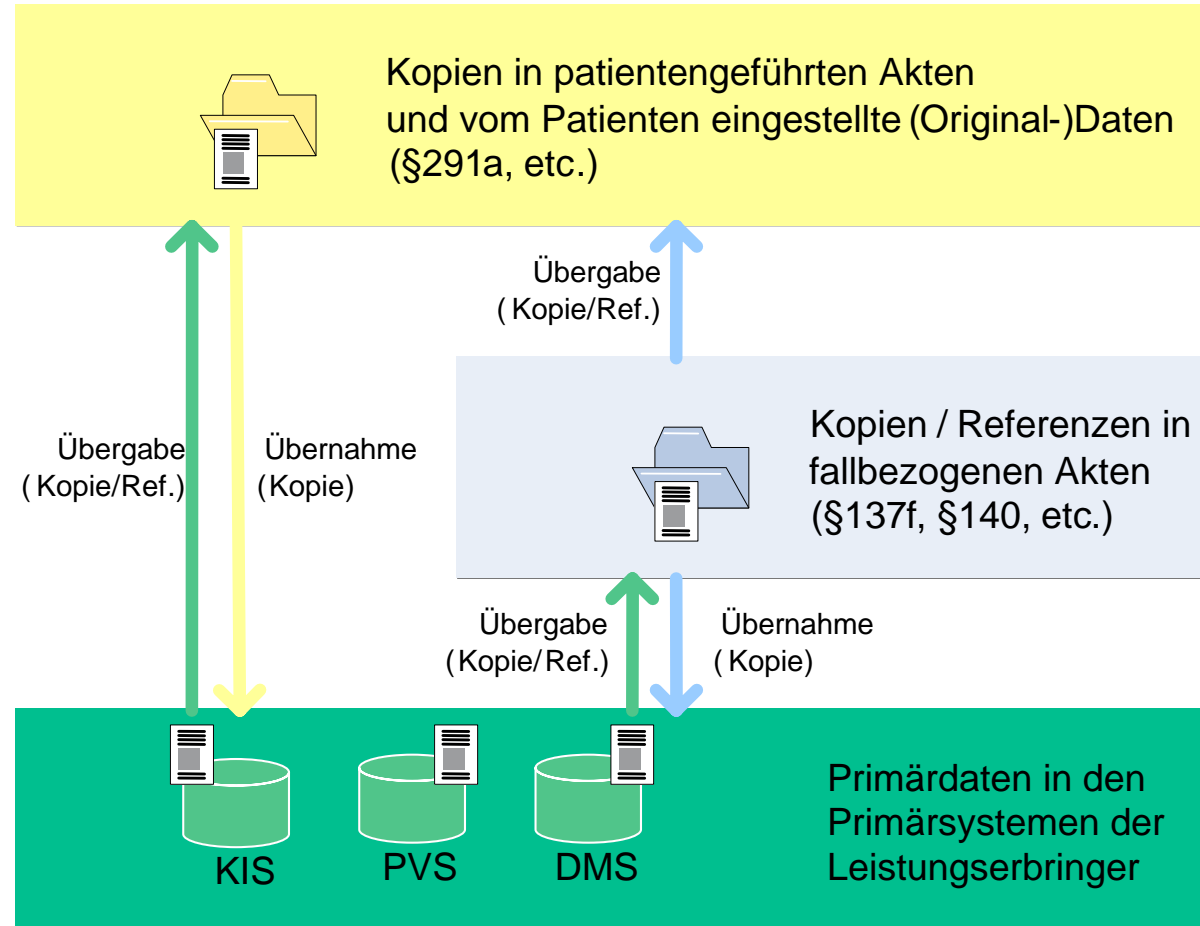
Kopien in patientengeführten Akten und vom Patienten eingestellte (Original-)Daten (§291a, etc.)

Übergabe (Kopie/Ref.)

Übergabe (Kopie/Ref.)

Übernahme (Kopie)

Kopien / Referenzen in fallbezogenen Akten (§137f, §140, etc.)

Übergabe (Kopie/Ref.)

Übernahme (Kopie)

KIS

PVS

DMS

Primärdaten in den Primärsystemen der Leistungserbringer